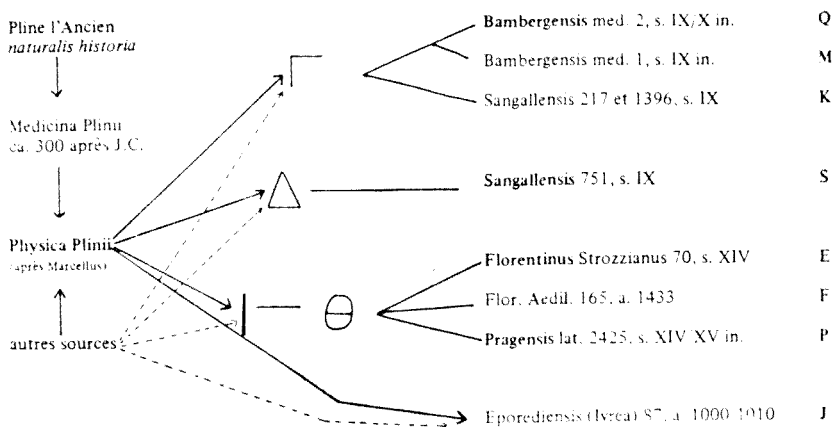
Pline l'Ancien
*naturalis historia*

Medicina Plinii
ca. 300 après J.C.

Physica Plinii
(après Marcellus)

autres sources

$\Gamma$

$\Delta$

$\Theta$

Bambergensis med. 2, s. IX/X in. Q

Bambergensis med. 1, s. IX in. M

Sangallensis 217 et 1396, s. IX K

Sangallensis 751, s. IX S

Florentinus Strozzianus 70, s. XIV E

Flor. Aedil. 165, a. 1433 F

Pragensis lat. 2425, s. XIV/XV in. P

Eporediensis (Ivrea) 87, a. 1000-1010 J